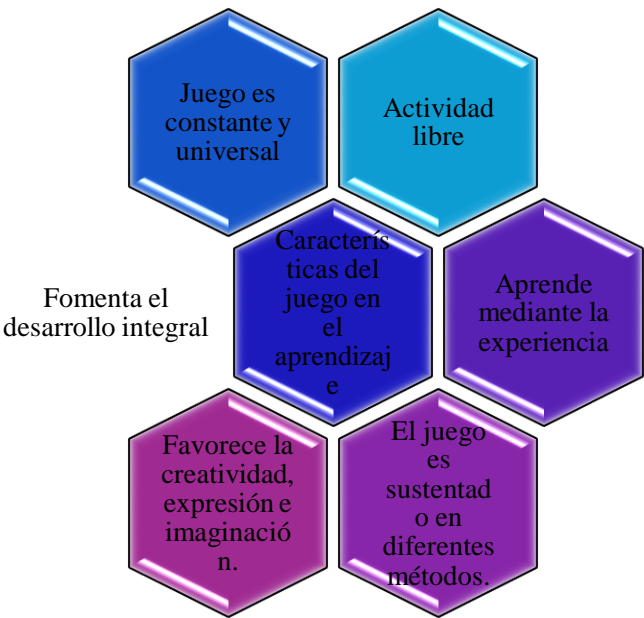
Juego es constante y universal

Actividad libre

Fomenta el desarrollo integral

Características del juego en el aprendizaje

Aprende mediante la experiencia

Favorece la creatividad, expresión e imaginación.

El juego es sustentado en diferentes métodos.